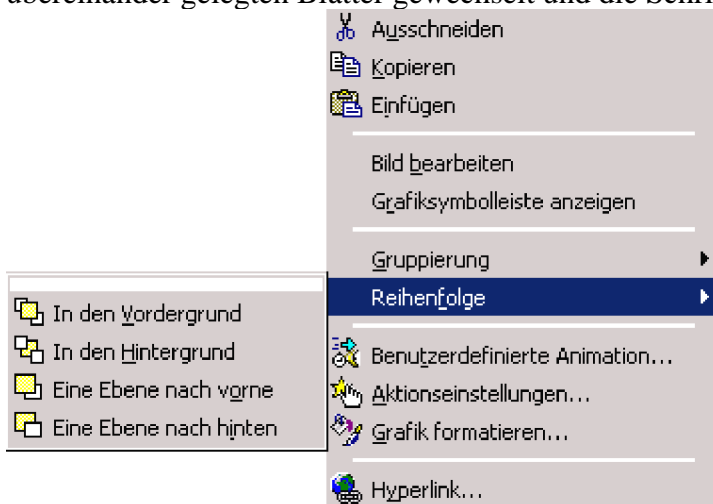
übereinander gelegten Blätter gewechselt und die Schri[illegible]

Ausschneiden
Kopieren
Einfügen
Bild bearbeiten
Grafiksymbolleiste anzeigen
Gruppierung
Reihenfolge
Benutzerdefinierte Animation...
Aktionseinstellungen...
Grafik formatieren...
Hyperlink...

In den Vordergrund
In den Hintergrund
Eine Ebene nach vorne
Eine Ebene nach hinten